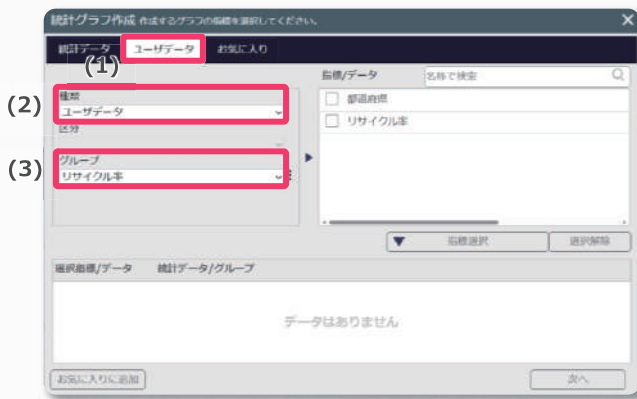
統計グラフ作成 作成するグラフの指標を選択してください。

統計データ
ユーザデータ
お気に入り

(1)

(2)
種類
ユーザーデータ
区分

(3)
グループ
リサイクル率

指標/データ
名称で検索

都道府県
リサイクル率

指標選択
選択解除

選択指標/データ
統計データ/グループ

データはありません

お気に入りに追加
次へ